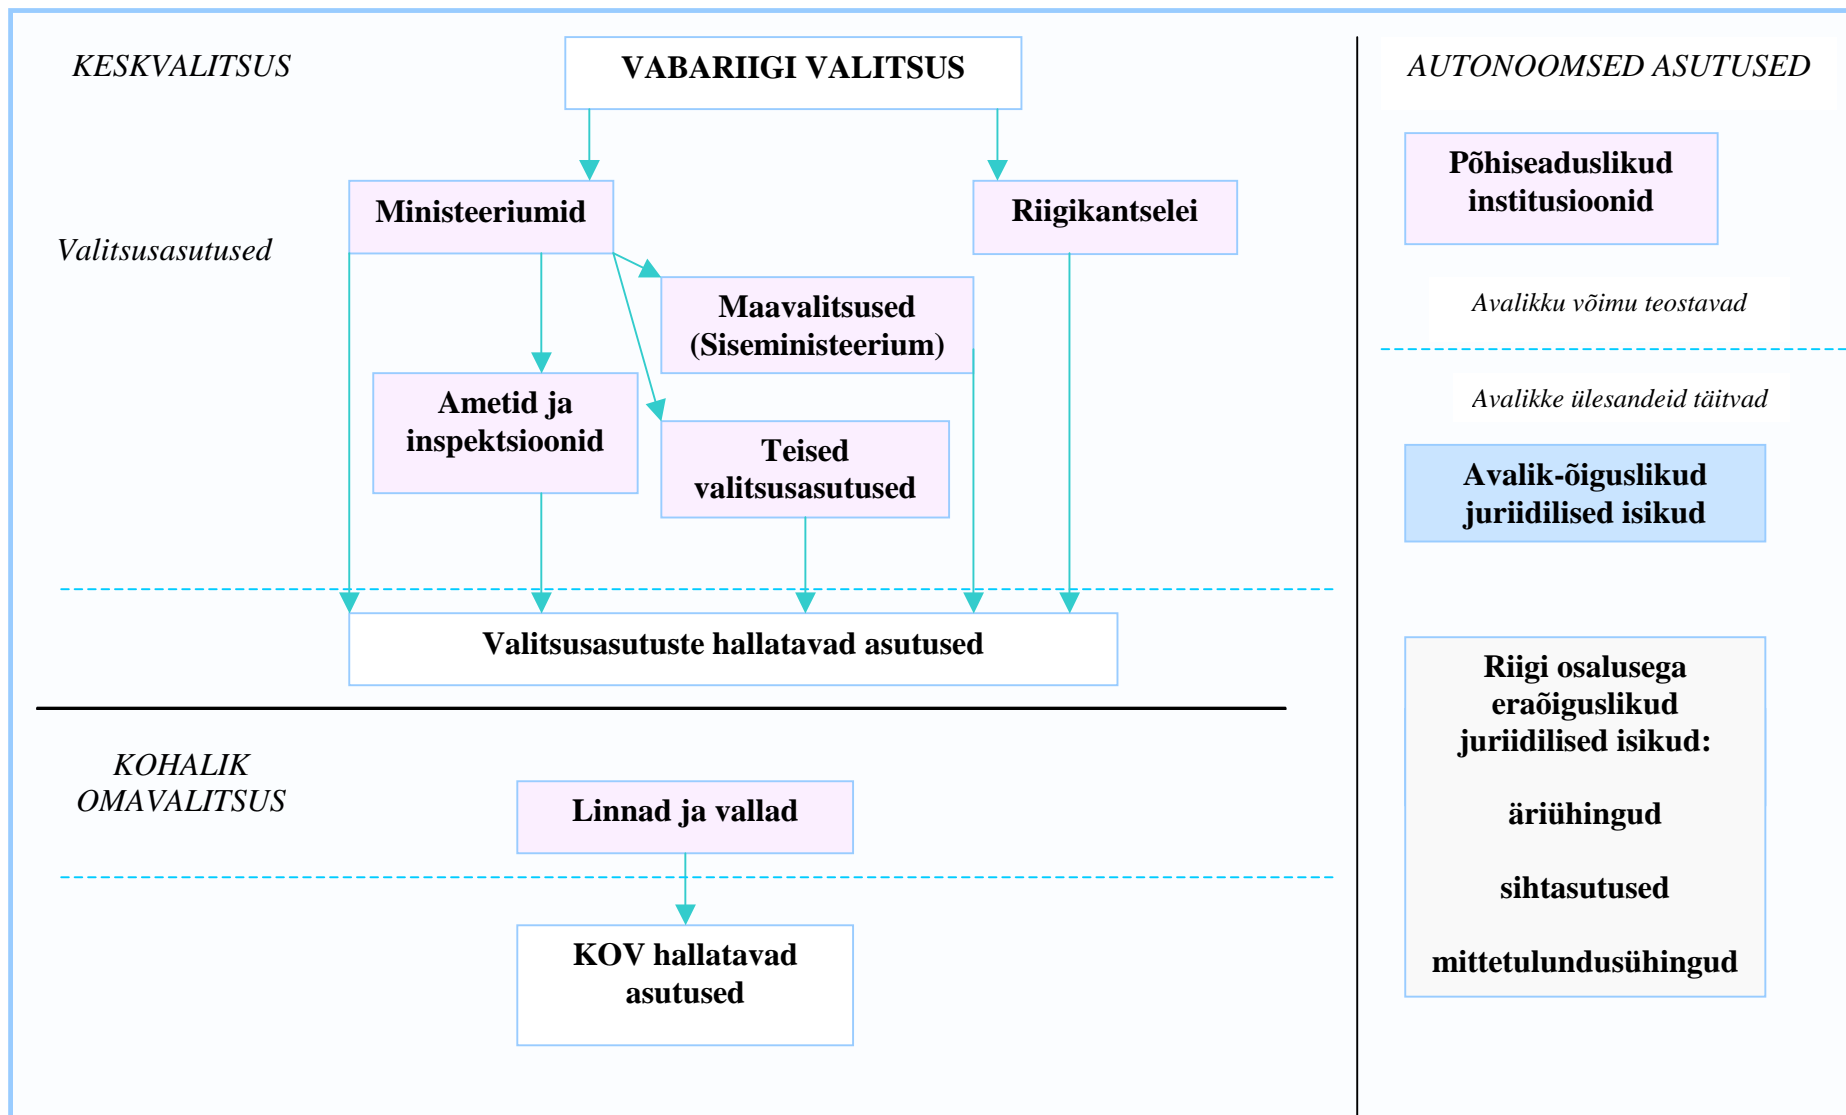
KESKVALITSUS

VABARIIGI VALITSUS

Ministeeriumid

Riigikantselei

Valitsusasutused

Maavalitsused (Siseministeerium)

Ametid ja inspektsioonid

Teised valitsusasutused

Valitsusasutuste hallatavad asutused

KOHALIK OMAVALITSUS

Linnad ja vallad

KOV hallatavad asutused

AUTONOOMSED ASUTUSED

Põhiseaduslikud institusioonid

Avalikku võimu teostavad

Avalikke ülesandeid täitvad

Avalik-õiguslikud juriidilised isikud

Riigi osalusega eraõiguslikud juriidilised isikud:

äriühingud

sihtasutused

mittetulundusühingud